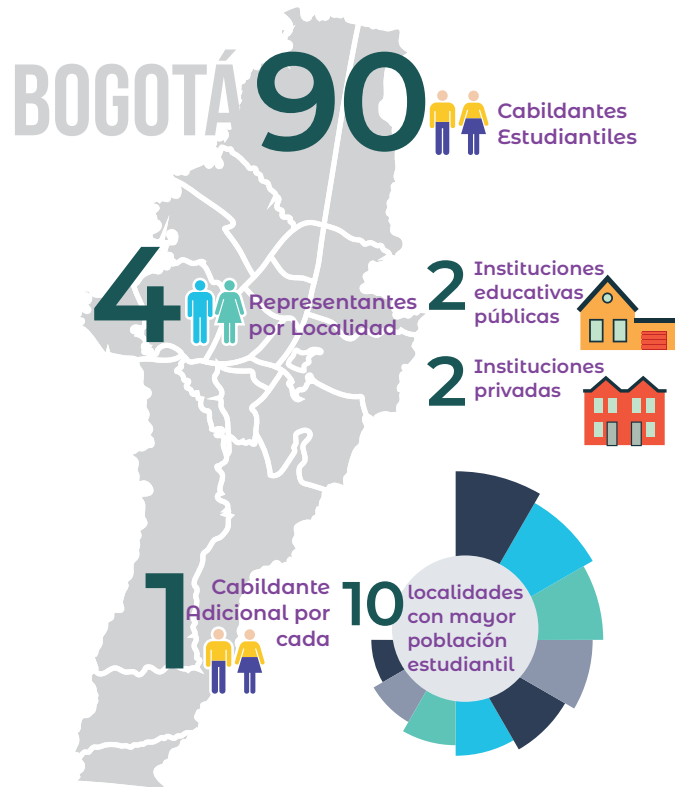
BOGOTÁ 90 Cabildantes Estudiantiles

4 Representantes por Localidad

2 Instituciones educativas públicas

2 Instituciones privadas

1 Cabildante Adicional por cada

10 localidades con mayor población estudiantil